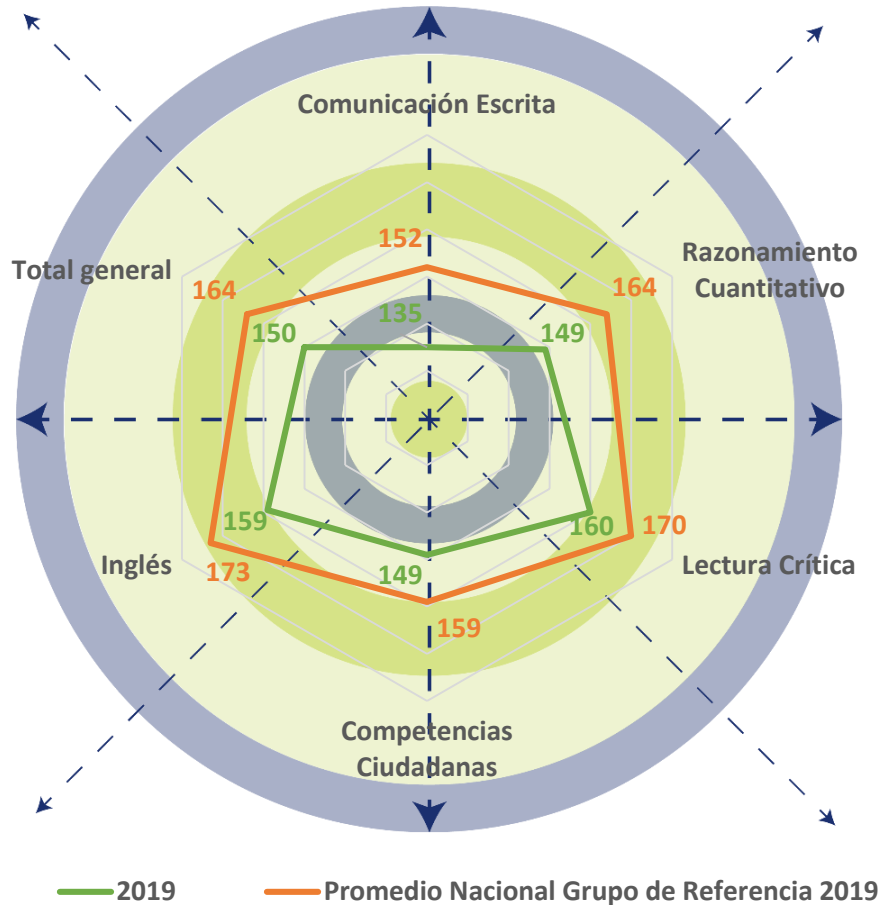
Comunicación Escrita

152

135

Razonamiento Cuantitativo

164

149

Total general

164

150

Lectura Crítica

160

170

Inglés

159

173

149

159

Competencias Ciudadanas

2019

Promedio Nacional Grupo de Referencia 2019